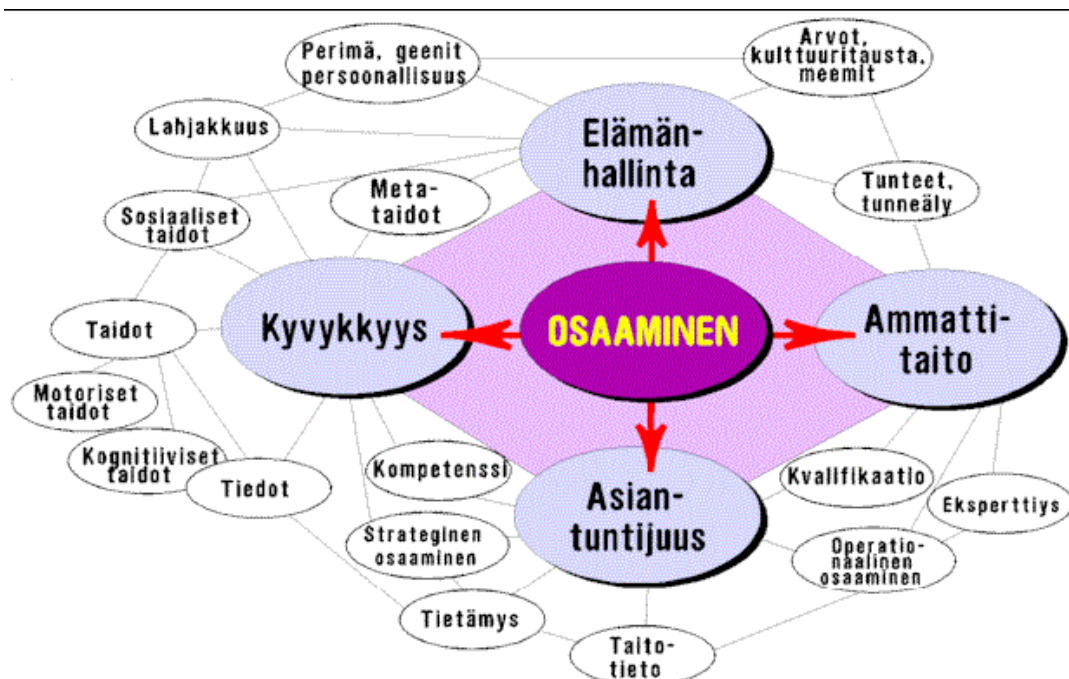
Perimä, geenit persoonallisuus

Arvot, kulttuuritausta, meemit

Lahjakkuus

Elämänhallinta

Metataidot

Tunteet, tunneäly

Sosiaaliset taidot

Kyvykkyys

OSAAMINEN

Ammattitaito

Taidot

Motoriset taidot

Kognitiiviset taidot

Tiedot

Kompetenssi

Asiantuntijuus

Kvalifikaatio

Eksperttiys

Strateginen osaaminen

Operationaalinen osaaminen

Tietämys

Taitotieto